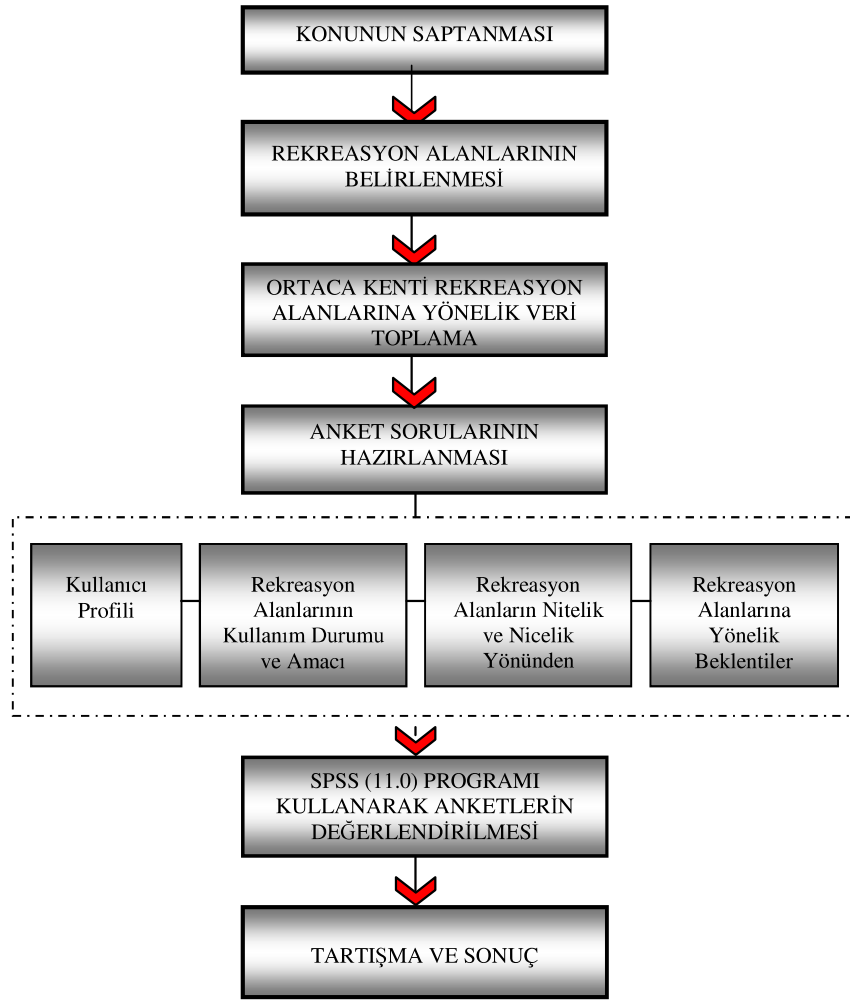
KONUNUN SAPTANMASI

REKREASYON ALANLARININ BELİRLENMESİ

ORTACA KENTİ REKREASYON ALANLARINA YÖNELİK VERİ TOPLAMA

ANKET SORULARININ HAZIRLANMASI

Kullanıcı Profili

Rekreasyon Alanlarının Kullanım Durumu ve Amacı

Rekreasyon Alanların Nitelik ve Nicelik Yönünden

Rekreasyon Alanlarına Yönelik Beklentiler

SPSS (11.0) PROGRAMI KULLANARAK ANKETLERİN DEĞERLENDİRİLMESİ

TARTIŞMA VE SONUÇ